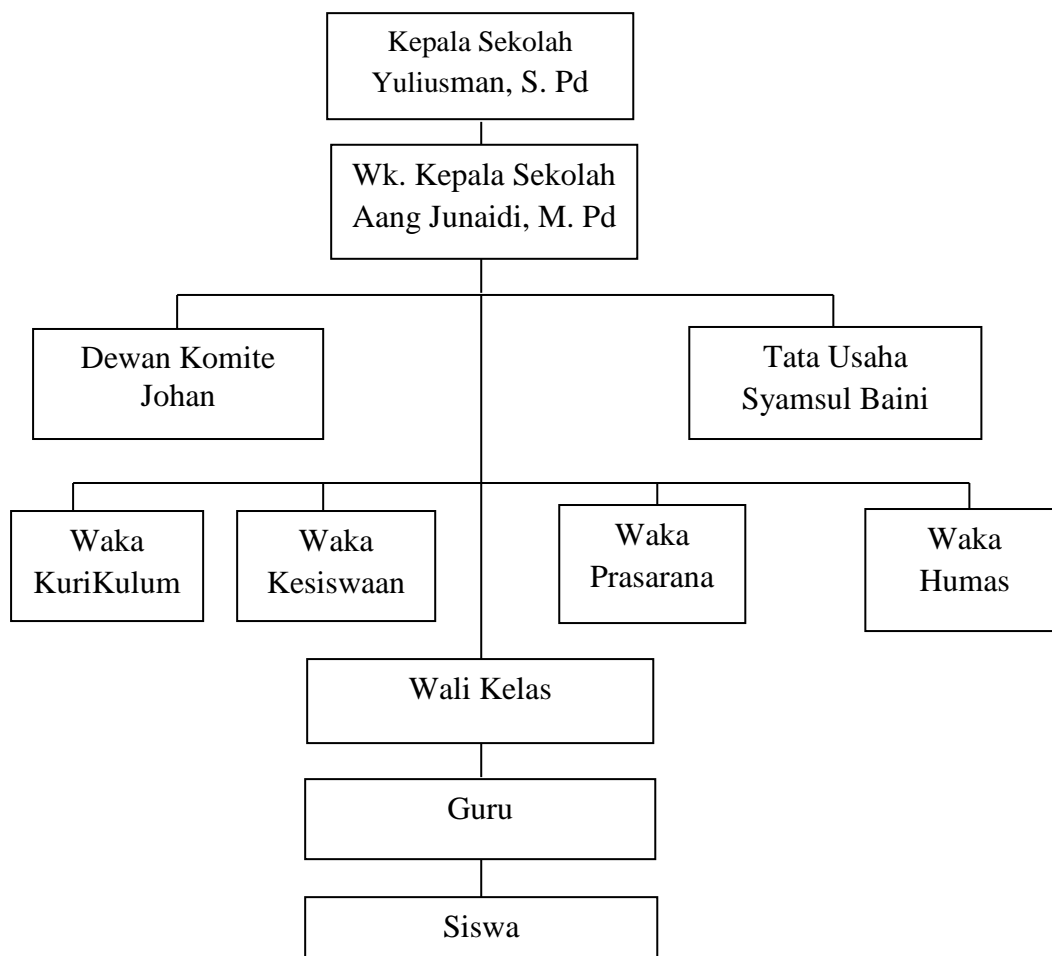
Kepala Sekolah
Yuliusman, S. Pd

Wk. Kepala Sekolah
Aang Junaidi, M. Pd

Dewan Komite
Johan

Tata Usaha
Syamsul Baini

Waka
KuriKulum

Waka
Kesiswaan

Waka
Prasarana

Waka
Humas

Wali Kelas

Guru

Siswa